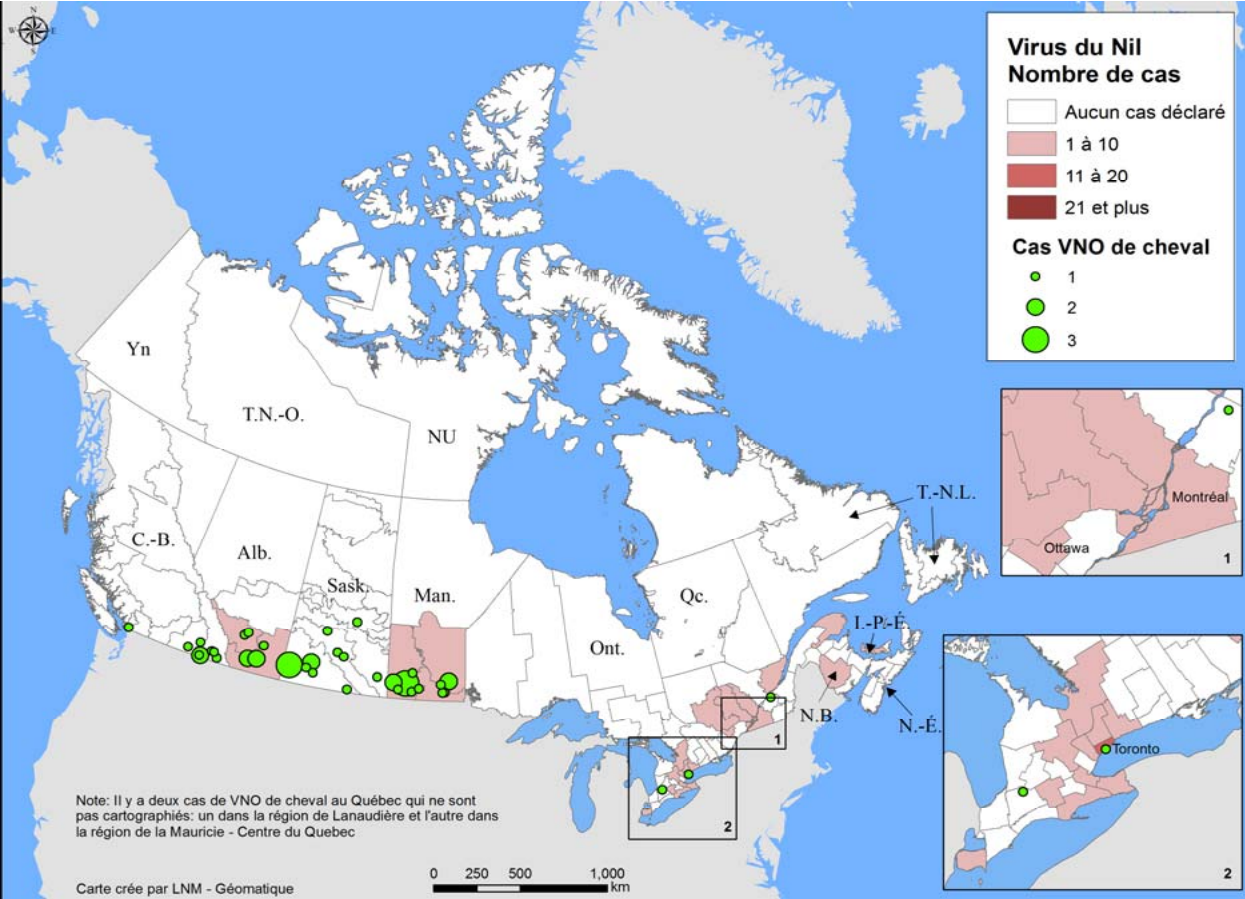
N
W E
S

Virus du Nil
Nombre de cas
Aucun cas déclaré
1 à 10
11 à 20
21 et plus
Cas VNO de cheval
1
2
3

Yn
T.N.-O.
NU
C.-B.
Alb.
Sask.
Man.
Ont.
Qc.
T.-N.L.
I.-P.-É.
N.B.
N.-É.

Montréal
Ottawa
1

Toronto
2

1
2

Note: Il y a deux cas de VNO de cheval au Québec qui ne sont pas cartographiés: un dans la région de Lanaudière et l'autre dans la région de la Mauricie - Centre du Quebec

0 250 500 1,000 km

Carte crée par LNM - Géomatique